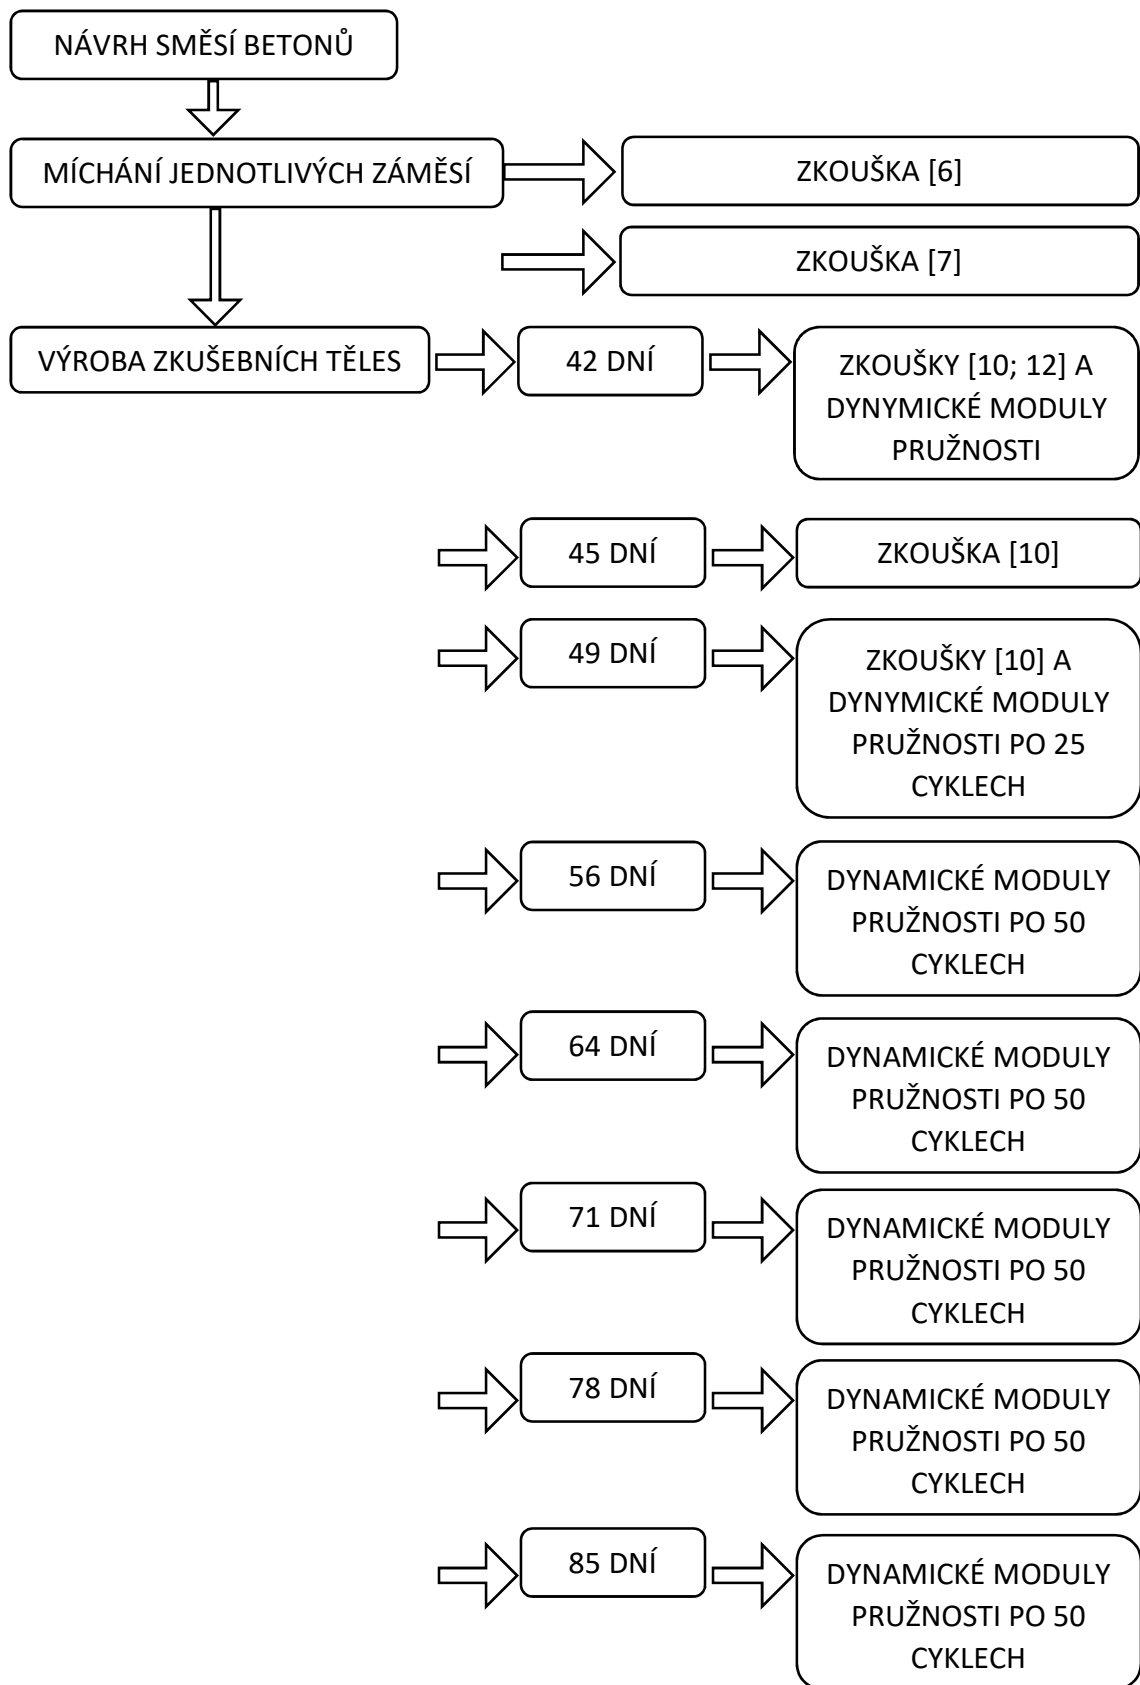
NÁVRH SMĚSÍ BETONŮ

MÍCHÁNÍ JEDNOTLIVÝCH ZÁMĚSÍ

ZKOUŠKA [6]

ZKOUŠKA [7]

VÝROBA ZKUŠEBNÍCH TĚLES

42 DNÍ

ZKOUŠKY [10; 12] A DYNYMICKÉ MODULY PRUŽNOSTI

45 DNÍ

ZKOUŠKA [10]

49 DNÍ

ZKOUŠKY [10] A DYNYMICKÉ MODULY PRUŽNOSTI PO 25 CYKLECH

56 DNÍ

DYNAMICKÉ MODULY PRUŽNOSTI PO 50 CYKLECH

64 DNÍ

DYNAMICKÉ MODULY PRUŽNOSTI PO 50 CYKLECH

71 DNÍ

DYNAMICKÉ MODULY PRUŽNOSTI PO 50 CYKLECH

78 DNÍ

DYNAMICKÉ MODULY PRUŽNOSTI PO 50 CYKLECH

85 DNÍ

DYNAMICKÉ MODULY PRUŽNOSTI PO 50 CYKLECH